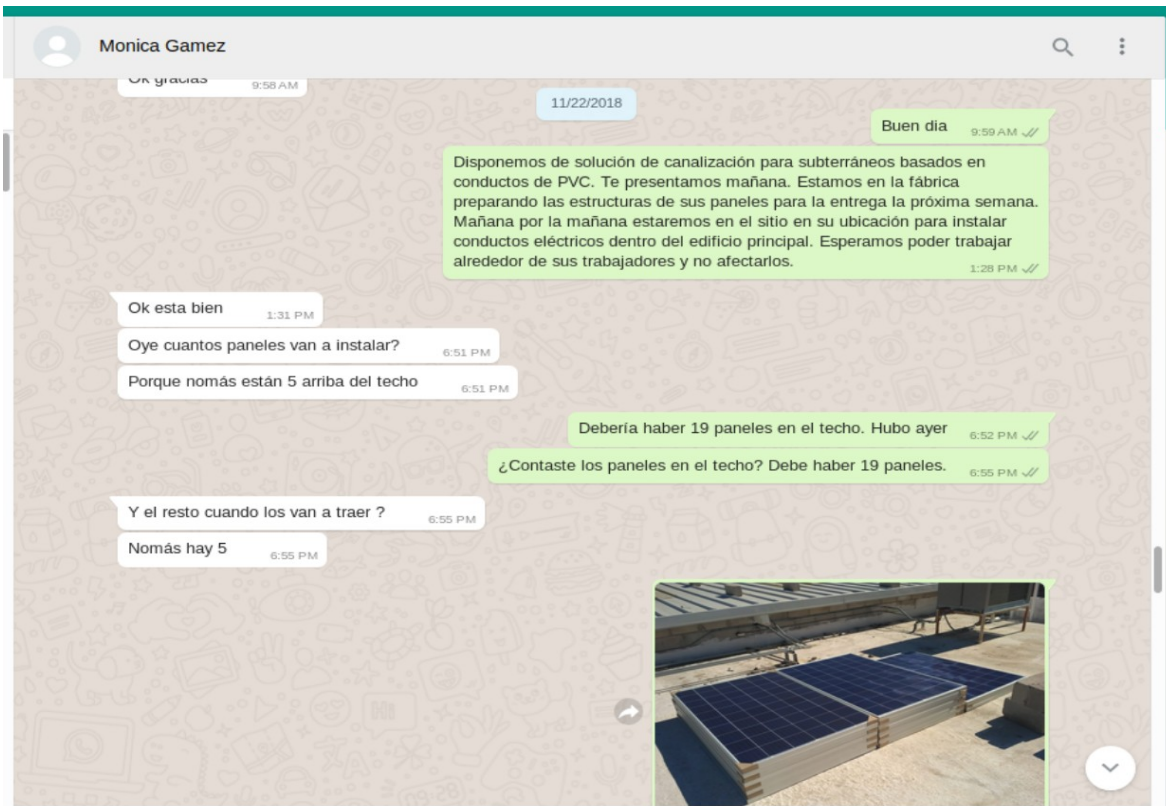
Monica Gamez

Ok gracias 9:58 AM

11/22/2018

Buen dia 9:59 AM

Disponemos de solución de canalización para subterráneos basados en conductos de PVC. Te presentamos mañana. Estamos en la fábrica preparando las estructuras de sus paneles para la entrega la próxima semana. Mañana por la mañana estaremos en el sitio en su ubicación para instalar conductos eléctricos dentro del edificio principal. Esperamos poder trabajar alrededor de sus trabajadores y no afectarlos. 1:28 PM

Ok esta bien 1:31 PM

Oye cuantos paneles van a instalar? 6:51 PM

Porque nomás están 5 arriba del techo 6:51 PM

Debería haber 19 paneles en el techo. Hubo ayer 6:52 PM

¿Contaste los paneles en el techo? Debe haber 19 paneles. 6:55 PM

Y el resto cuando los van a traer ? 6:55 PM

Nomás hay 5 6:55 PM